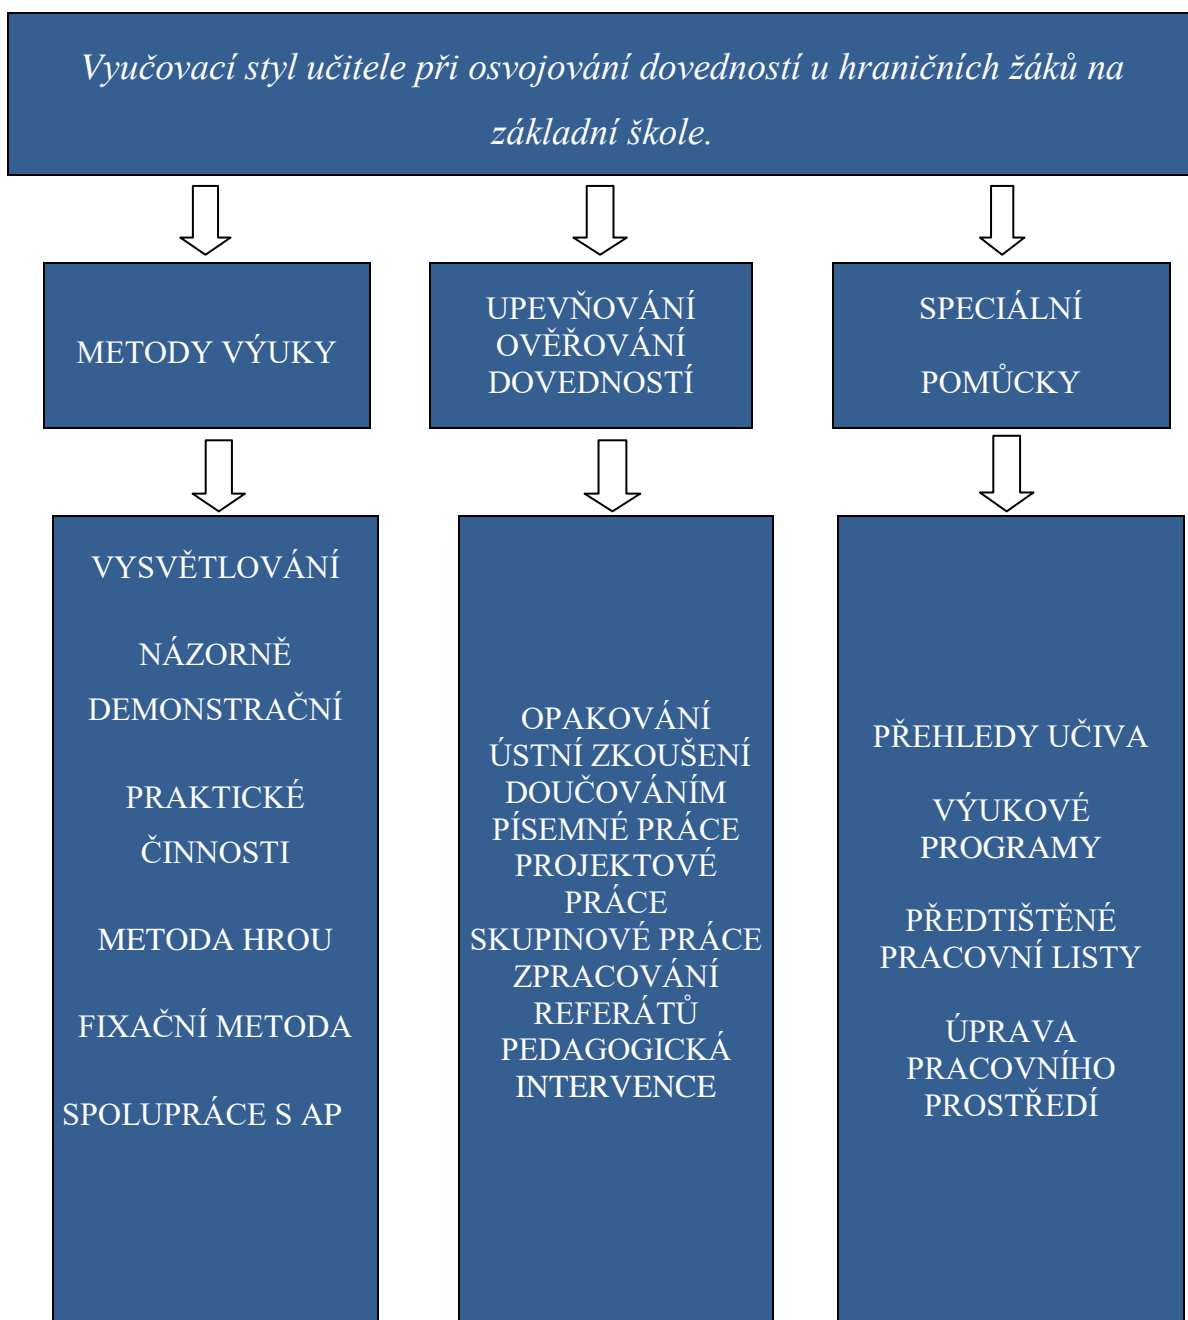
Vyučovací styl učitele při osvojování dovedností u hraničních žáků na základní škole.

METODY VÝUKY

UPEVŇOVÁNÍ OVĚŘOVÁNÍ DOVEDNOSTÍ

SPECIÁLNÍ

POMŮCKY

VYSVĚTLOVÁNÍ

NÁZORNĚ DEMONSTRAČNÍ

PRAKTICKÉ ČINNOSTI

METODA HROU

FIXAČNÍ METODA

SPOLUPRÁCE S AP

OPAKOVÁNÍ
ÚSTNÍ ZKOUŠENÍ
DOUČOVÁNÍM
PÍSEMNÉ PRÁCE
PROJEKTOVÉ PRÁCE
SKUPINOVÉ PRÁCE
ZPRACOVÁNÍ REFERÁTŮ
PEDAGOGICKÁ INTERVENCE

PŘEHLEDY UČIVA

VÝUKOVÉ PROGRAMY

PŘEDTIŠTĚNÉ PRACOVNÍ LISTY

ÚPRAVA PRACOVNÍHO PROSTŘEDÍ